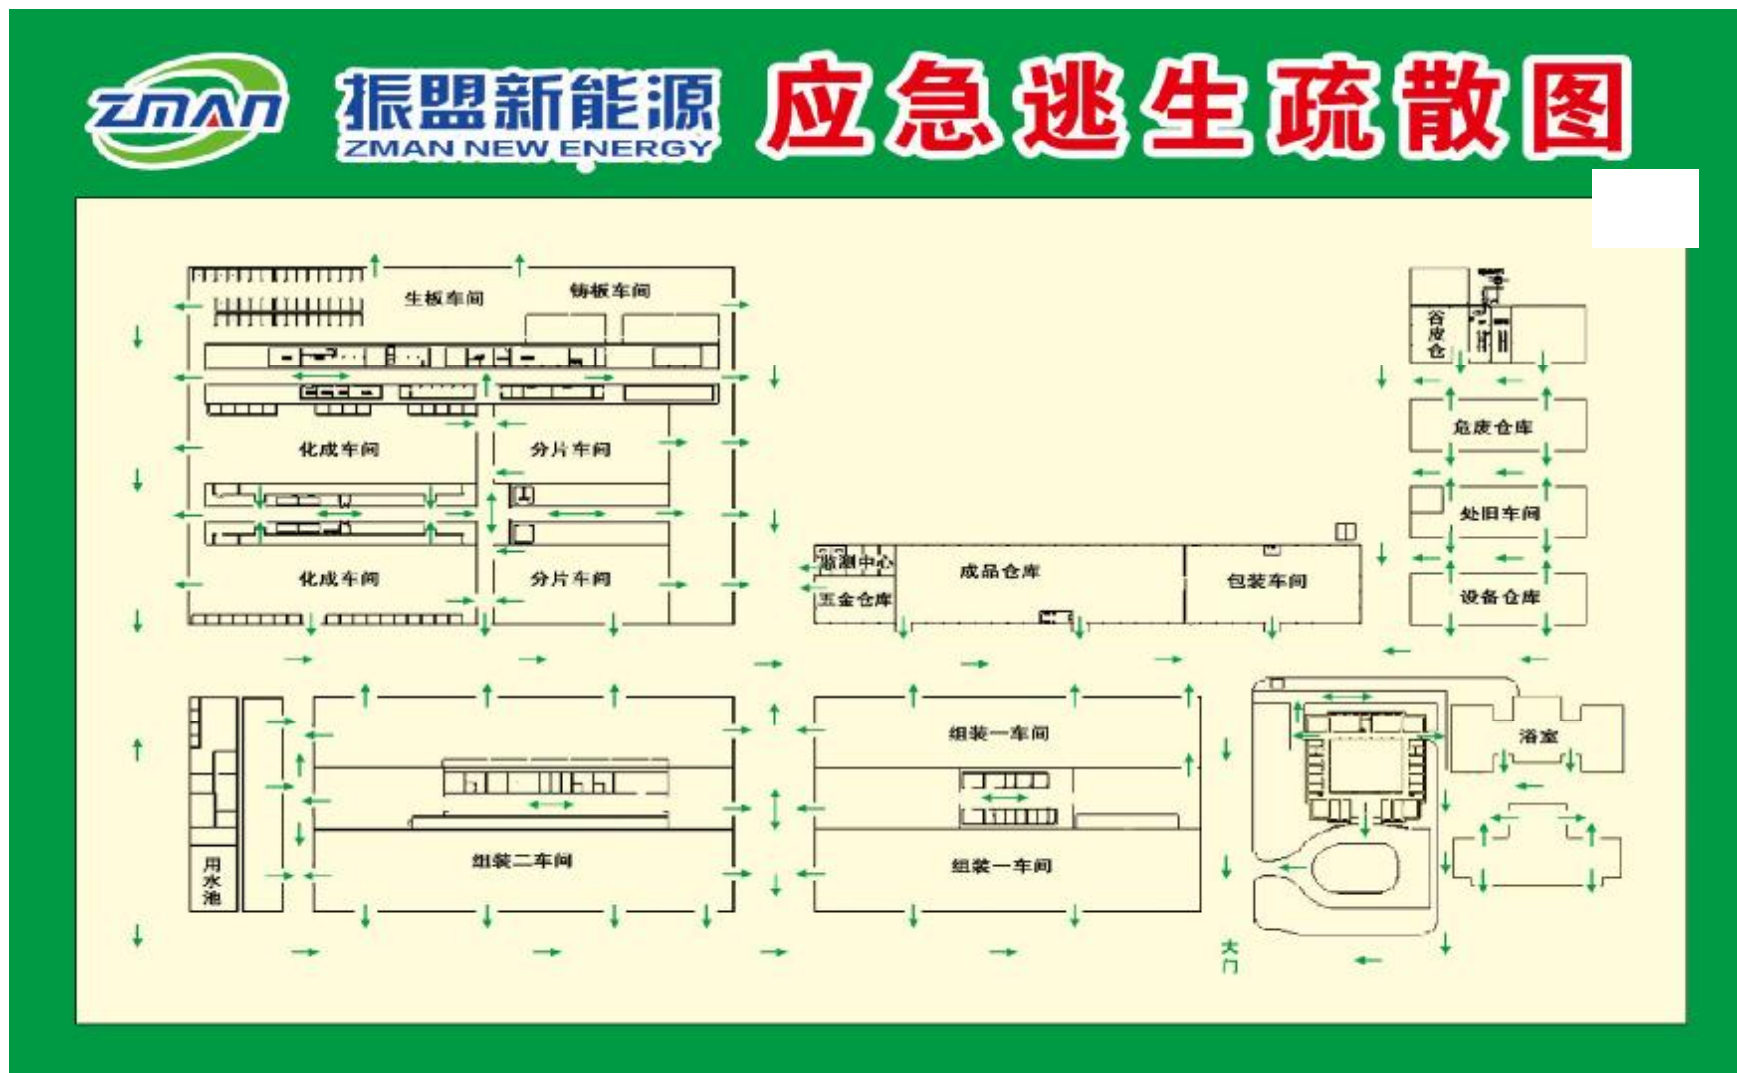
ZMAN 振盟新能源 ZMAN NEW ENERGY 应急逃生疏散图

生板车间
铸板车间
化成车间
分片车间
化成车间
分片车间
谷废仓
危废仓库
处旧车间
设备仓库
监测中心
五金仓库
成品仓库
包装车间
用水池
组装二车间
组装一车间
组装一车间
浴室
大门